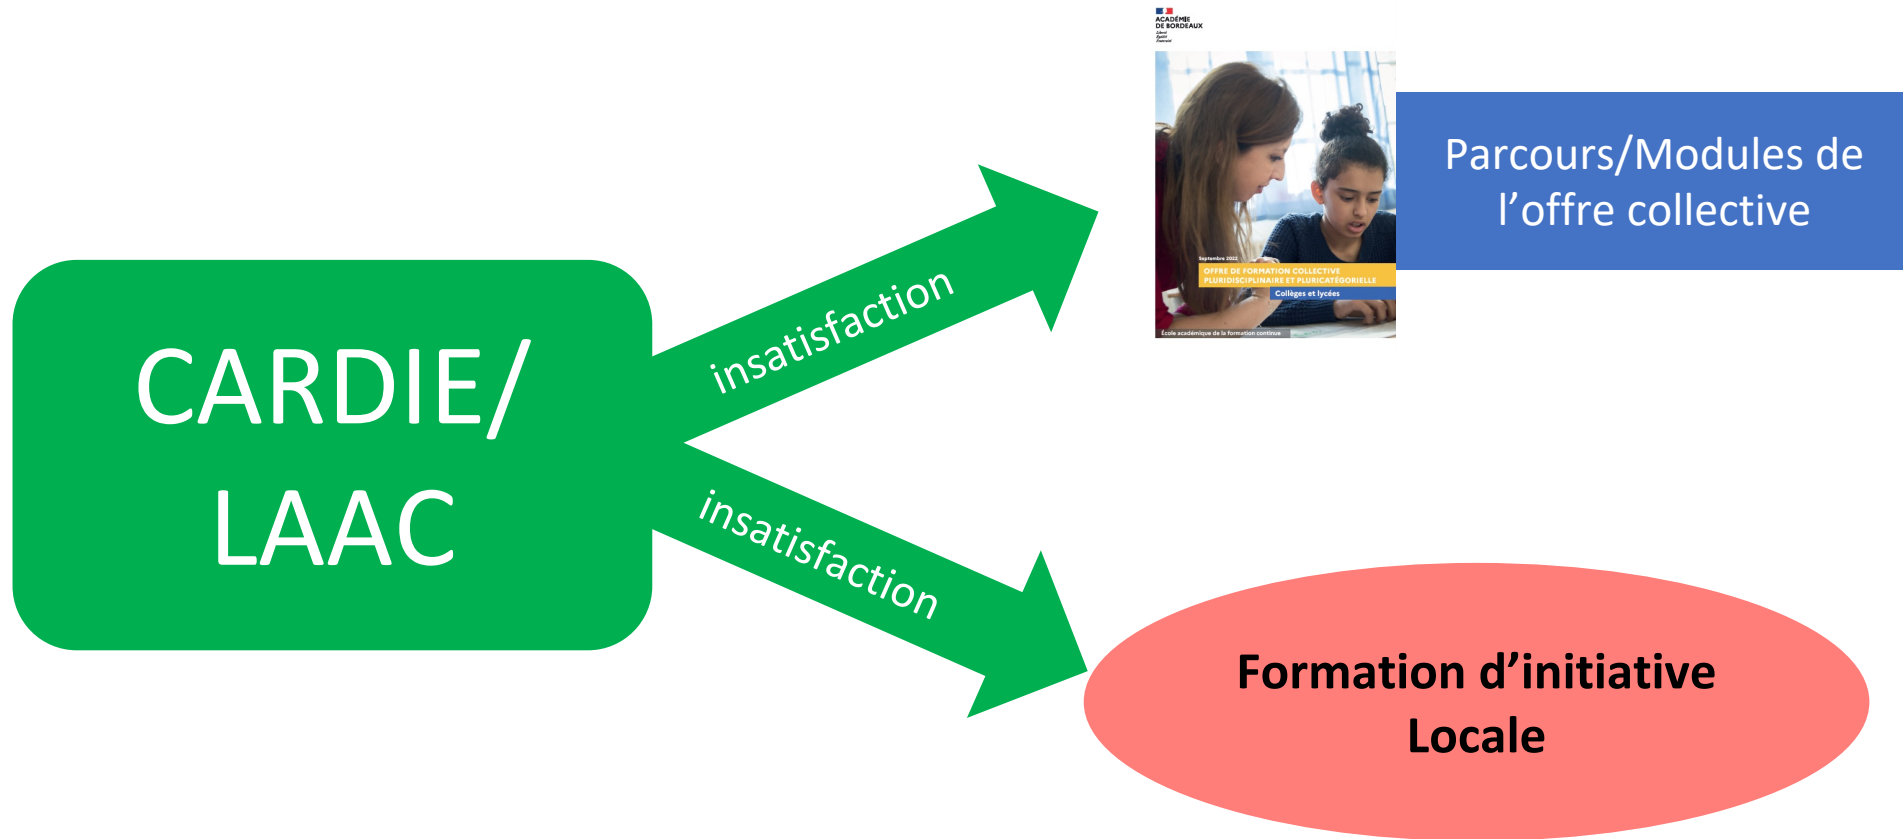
CARDIE/
LAAC

insatisfaction

insatisfaction

ACADÉMIE
DE BORDEAUX
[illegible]

Septembre 2023
OFFRE DE FORMATION COLLECTIVE
PLURIDISCIPLINAIRE ET PLURICATÉGORIELLE
Collèges et lycées
École académique de la formation continue

Parcours/Modules de l'offre collective

Formation d'initiative Locale